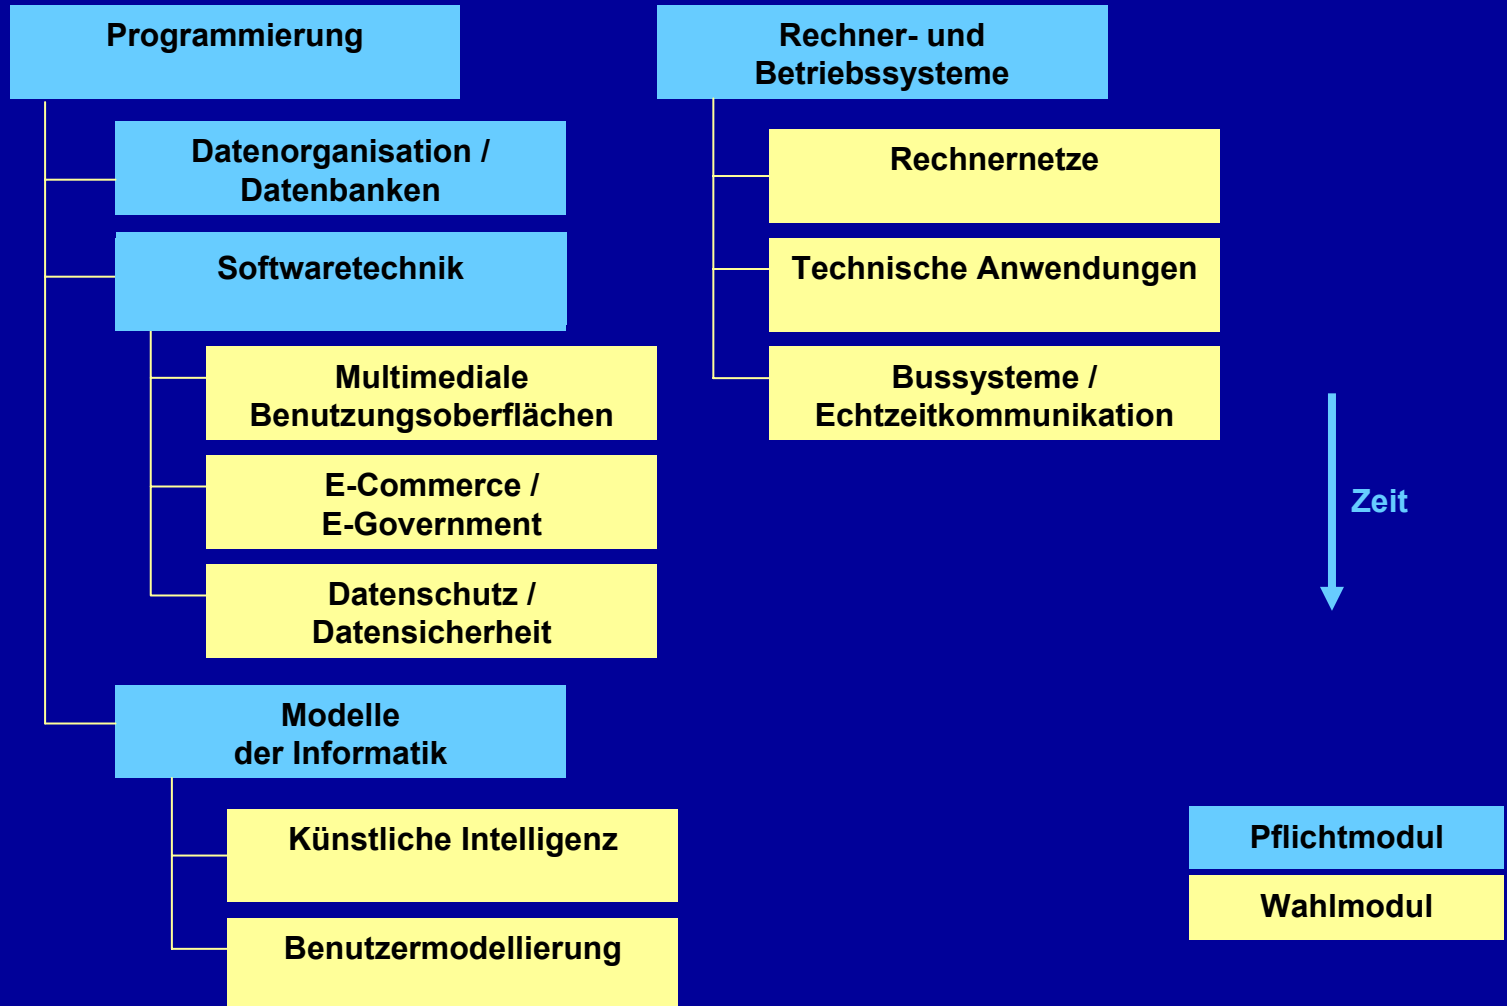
Programmierung

Datenorganisation / Datenbanken

Softwaretechnik

Multimediale Benutzungsoberflächen

E-Commerce / E-Government

Datenschutz / Datensicherheit

Modelle der Informatik

Künstliche Intelligenz

Benutzermodellierung

Rechner- und Betriebssysteme

Rechnernetze

Technische Anwendungen

Bussysteme / Echtzeitkommunikation

Zeit

Pflichtmodul

Wahlmodul